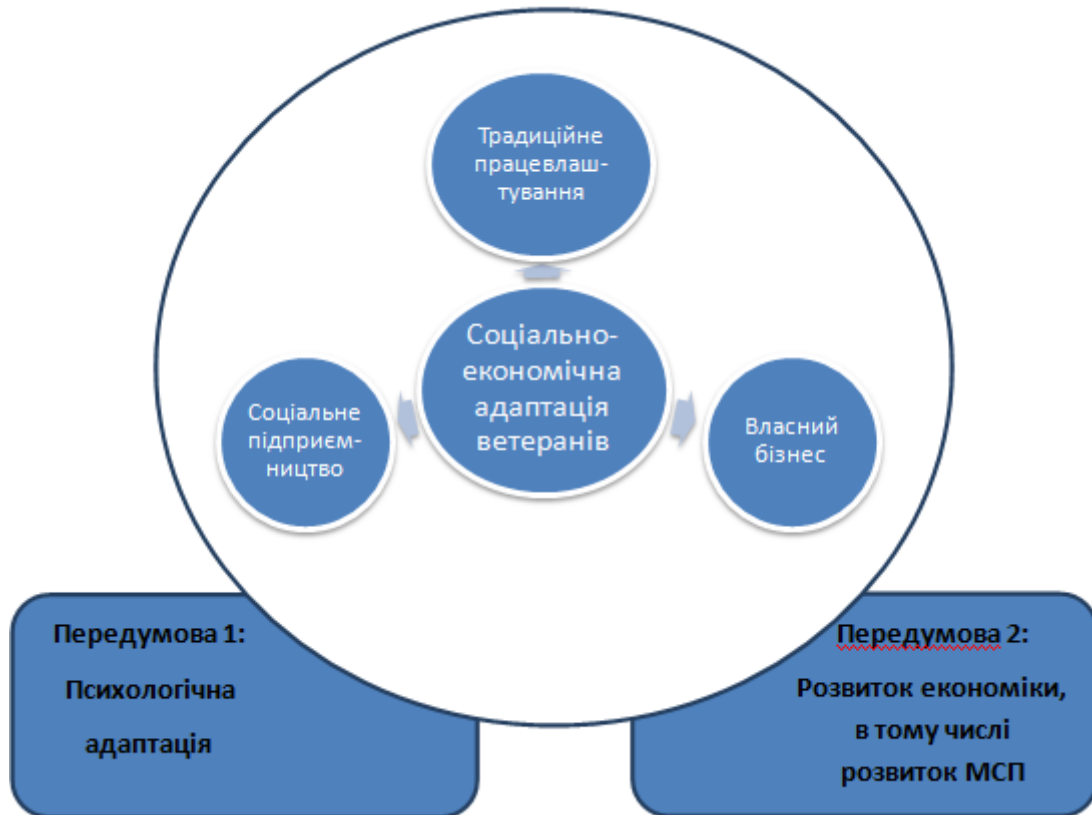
Традиційне працевлаштування

Соціально-економічна адаптація ветеранів

Соціальне підприємництво

Власний бізнес

Передумова 1:

Психологічна адаптація

Передумова 2:

Розвиток економіки, в тому числі розвиток МСП